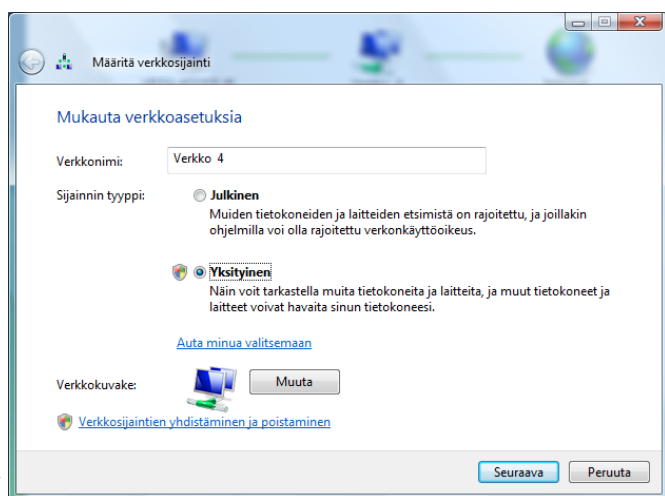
Määritä verkkosijainti

Mukauta verkkoasetuksia

Verkkonimi: Verkko 4

Sijainnin tyyppi: Julkinen
Muiden tietokoneiden ja laitteiden etsimistä on rajoitettu, ja joillakin ohjelmilla voi olla rajoitettu verkonkäyttöoikeus.

Yksityinen
Näin voit tarkastella muita tietokoneita ja laitteita, ja muut tietokoneet ja laitteet voivat havaita sinun tietokoneesi.

Auta minua valitsemaan

Verkkokuvake: Muuta

Verkkosijaintien yhdistäminen ja poistaminen

Seuraava Peruuta